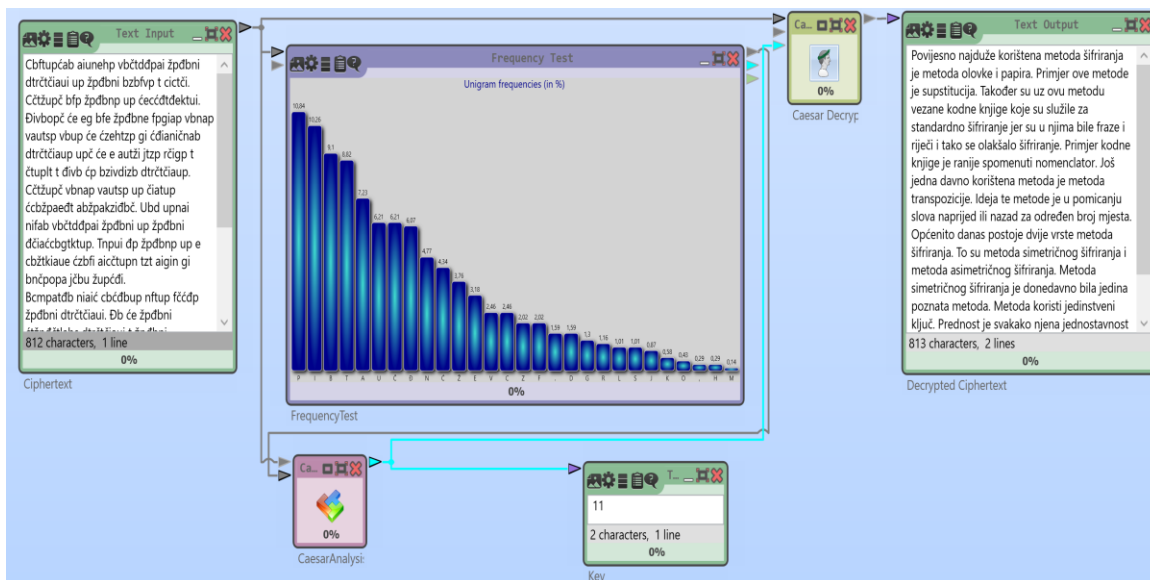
Text Input

Cbftupćab aiunehp vbčtdđpai žpđbni bzbfvp t cictči. Cčtžupč bfp žpđbnp up ćecćdtđektui. Đivbopč će eg bfe žpđbne fpgiap vbnap vautsp vbup će ćzehtzp gi ćđianičnab dtrčtčiaup upč će e autži jtzp rčigp t čtuplt t đivb ćp bzivdizb dtrčtčiaup. Cčtžupč vbnap vautsp up čiatup ćcbžpaeđt abžpakzidbč. Ubd upnai nifab vbčtdđpai žpđbni up žpđbni đčiaćcbgtktup. Tnpui đp žpđbnp up e cbžtkiaue ćzbfi aicčtupn tzt aigin gi bnčpopa jčbu župčđi. Bcmpatđb niaić cbćdbup nftup fććdp žpđbni dtrčtčiaui. Đb će žpđbni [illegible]

812 characters, 1 line
0%
Ciphertext

Frequency Test
Unigram frequencies (in %)
10,84 10,26 9,1 8,82 7,23 6,21 6,21 6,07 4,77 4,34 3,76 3,18 2,46 2,46 2,02 2,02 1,59 1,59 1,3 1,16 1,01 1,01 0,87 0,58 0,43 0,29 0,29 0,14
P I B T A U Č D N C Z E V C Z F . D R L S J K O , H M
0%
FrequencyTest

Ca...
0%
Caesar Decryp

Text Output

Povijesno najduže korištena metoda šifriranja je metoda olovke i papira. Primjer ove metode je supstitucija. Također su uz ovu metodu vezane kodne knjige koje su služile za standardno šifriranje jer su u njima bile fraze i riječi i tako se olakšalo šifriranje. Primjer kodne knjige je ranije spomenuti nomenclator. Još jedna davno korištena metoda je metoda transpozicije. Ideja te metode je u pomicanju slova naprijed ili nazad za određen broj mjesta. Općenito danas postoje dvije vrste metoda šifriranja. To su metoda simetričnog šifriranja i metoda asimetričnog šifriranja. Metoda simetričnog šifriranja je donedavno bila jedina poznata metoda. Metoda koristi jedinstveni ključ. Prednost je svakako njena jednostavnost

813 characters, 2 lines
0%
Decrypted Ciphertext

Ca...
0%
CaesarAnalysi:

T...
11
2 characters, 1 line
0%
Key